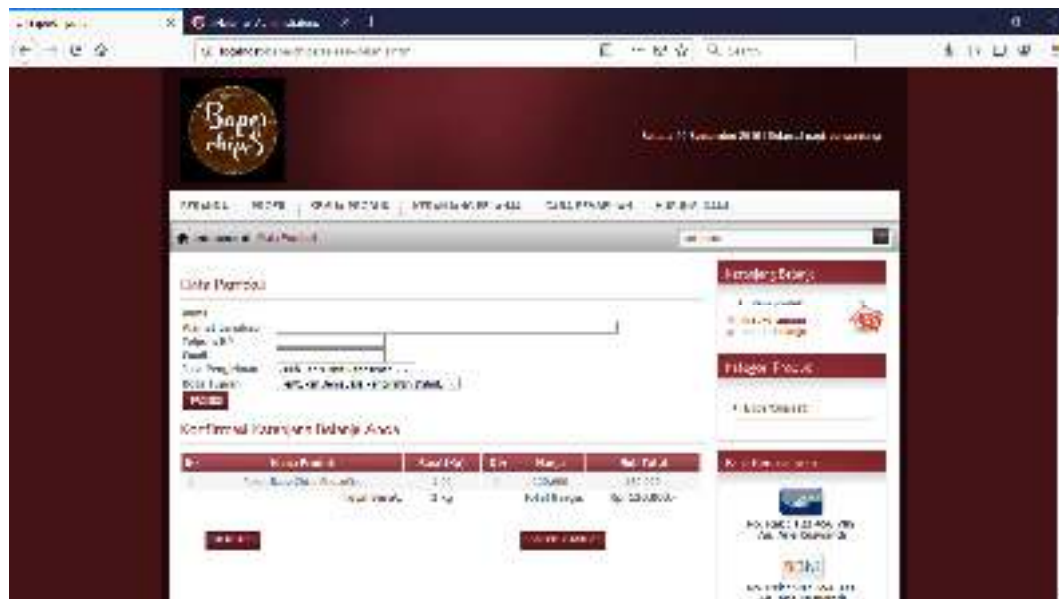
Bapel chips

Data Pembeli

Konfirmasi Keranjang Belanja Anda

Keranjang Belanja

Kategori Produk

| No | Nama Produk | Berat (Kg) | Qty | Harga | Sub Total |
|---|---|---|---|---|---|
| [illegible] | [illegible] | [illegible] | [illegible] | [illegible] | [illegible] |
| | Total Berat | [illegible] Kg | | Total Belanja | Rp. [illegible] |